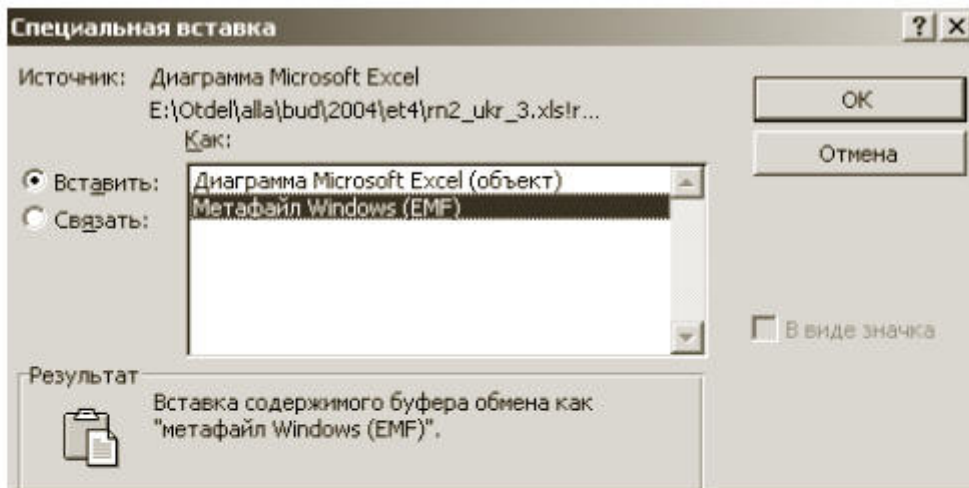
Специальная вставка

? X

Источник: Диаграмма Microsoft Excel
E:\Otdel\alla\bud\2004\et4\rn2_ukr_3.xls!r...

Как:

Вставить:

Связать:

Диаграмма Microsoft Excel (объект)
Метафайл Windows (EMF)

OK

Отмена

В виде значка

Результат

Вставка содержимого буфера обмена как "метафайл Windows (EMF)".